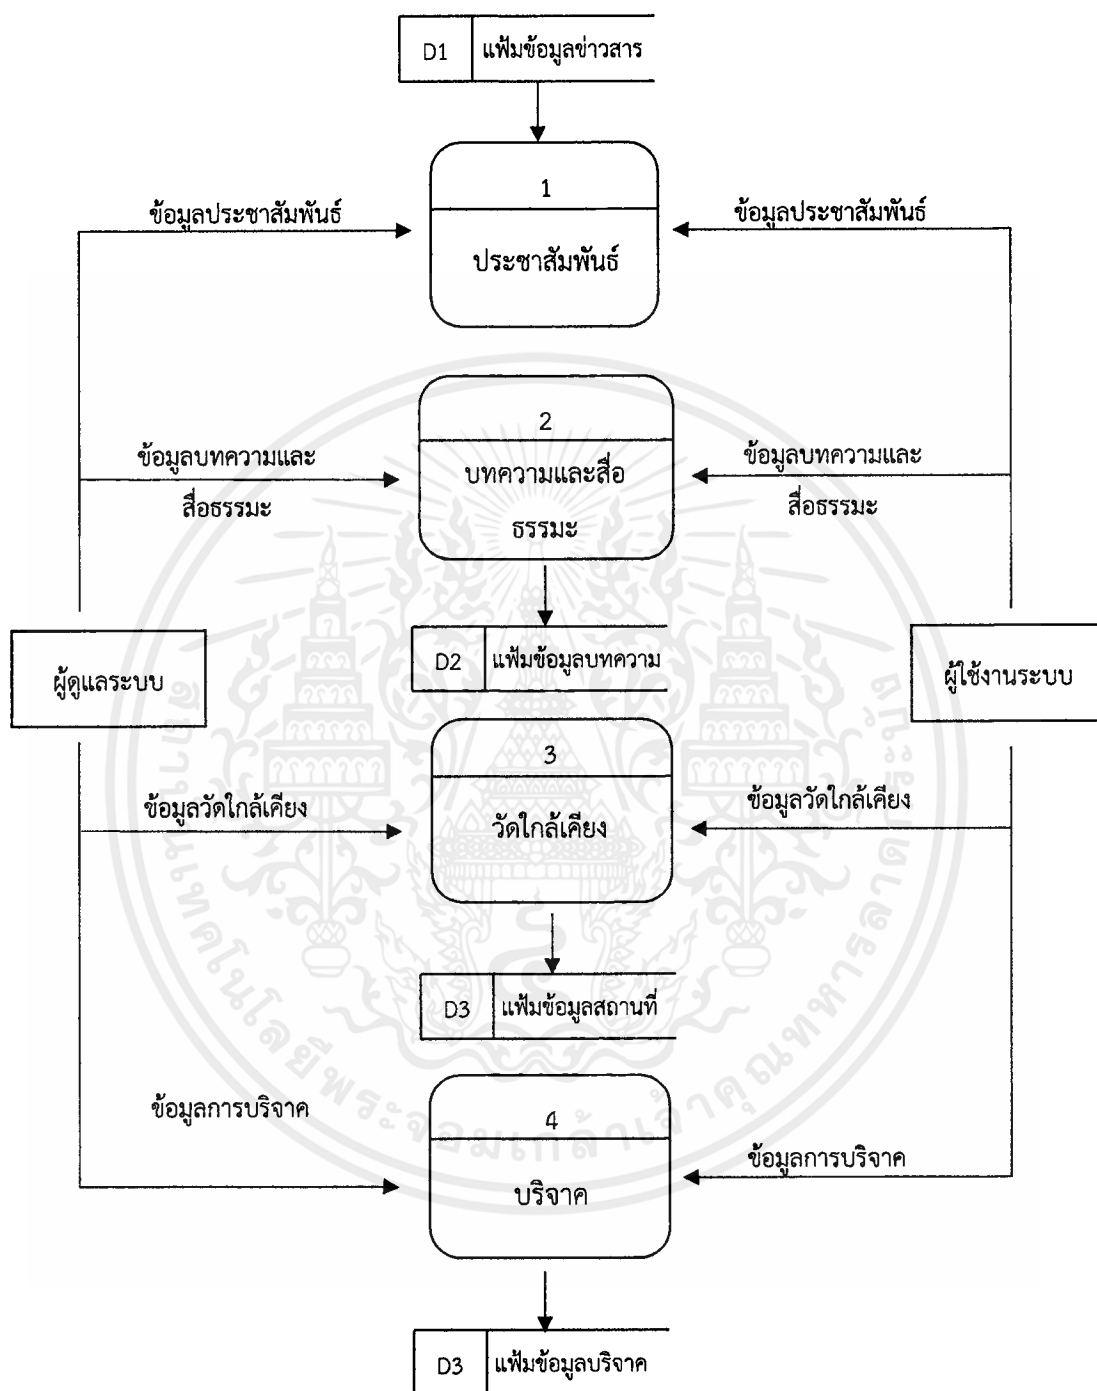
D1 แฟ้มข้อมูลข่าวสาร

1

ประชาสัมพันธ์

ข้อมูลประชาสัมพันธ์

ข้อมูลประชาสัมพันธ์

2

บทความและสื่อธรรมะ

ข้อมูลบทความและสื่อธรรมะ

ข้อมูลบทความและสื่อธรรมะ

D2 แฟ้มข้อมูลบทความ

ผู้ดูแลระบบ

ผู้ใช้งานระบบ

3

วัดใกล้เคียง

ข้อมูลวัดใกล้เคียง

ข้อมูลวัดใกล้เคียง

D3 แฟ้มข้อมูลสถานที่

4

บริจาค

ข้อมูลการบริจาค

ข้อมูลการบริจาค

D3 แฟ้มข้อมูลบริจาค